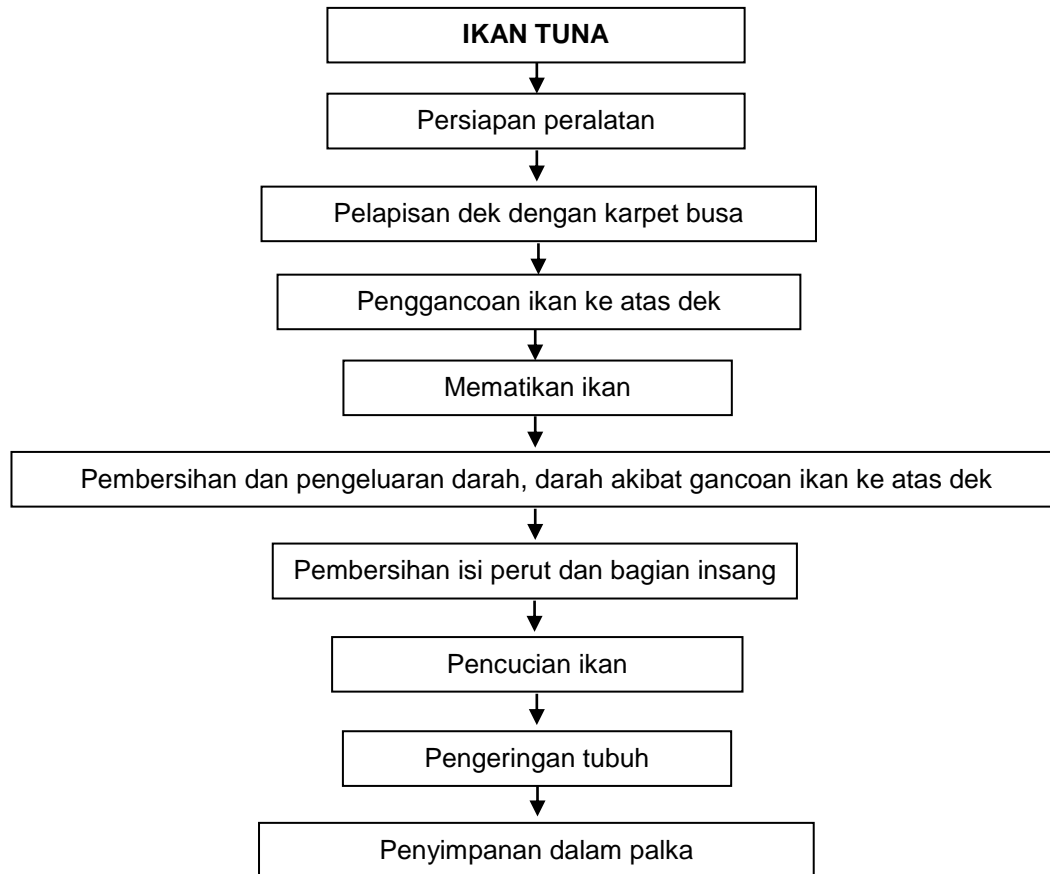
IKAN TUNA

Persiapan peralatan

Pelapisan dek dengan karpet busa

Penggancoan ikan ke atas dek

Mematikan ikan

Pembersihan dan pengeluaran darah, darah akibat gancoan ikan ke atas dek

Pembersihan isi perut dan bagian insang

Pencucian ikan

Pengeringan tubuh

Penyimpanan dalam palka